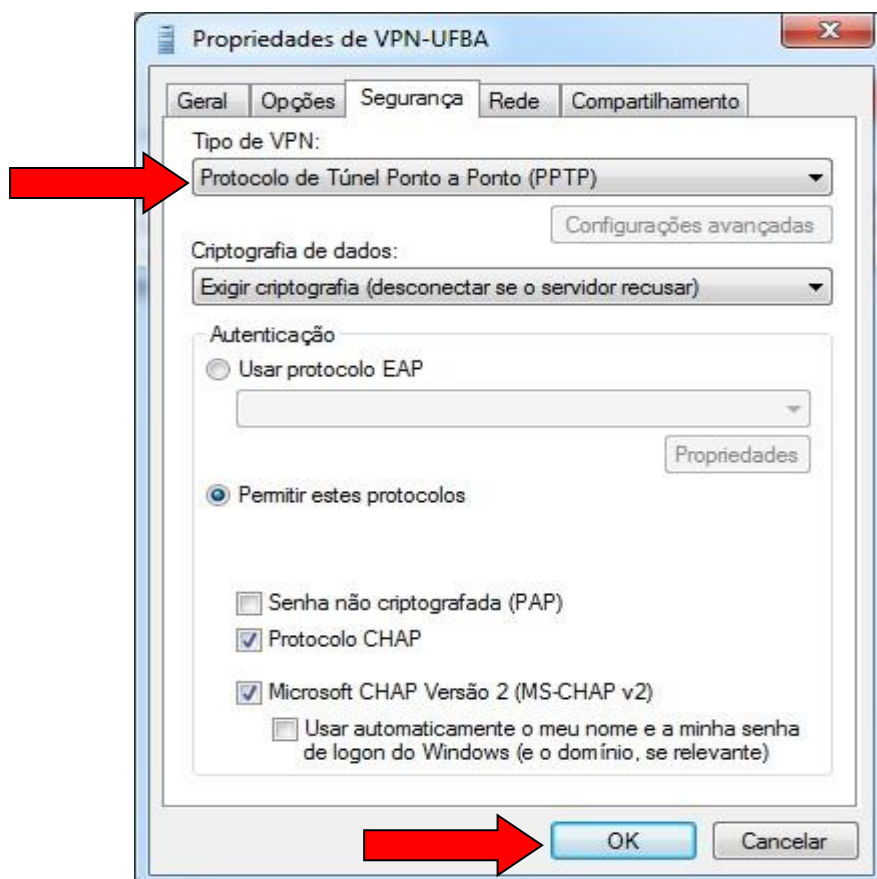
Propriedades de VPN-UFBA

Geral | Opções | Segurança | Rede | Compartilhamento

Tipo de VPN:
Protocolo de Túnel Ponto a Ponto (PPTP)

Configurações avançadas

Criptografia de dados:
Exigir criptografia (desconectar se o servidor recusar)

Autenticação
Usar protocolo EAP

Propriedades

Permitir estes protocolos

Senha não criptografada (PAP)
Protocolo CHAP
Microsoft CHAP Versão 2 (MS-CHAP v2)
Usar automaticamente o meu nome e a minha senha de logon do Windows (e o domínio, se relevante)

OK
Cancelar